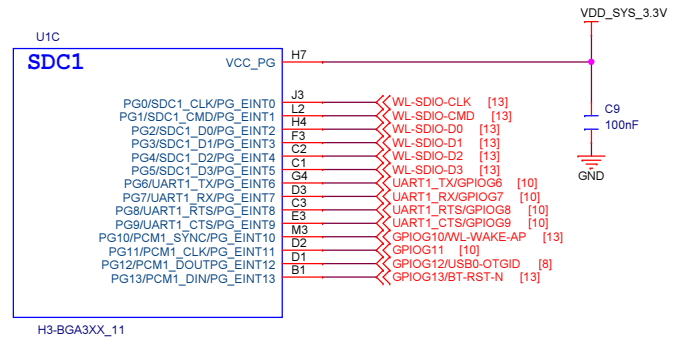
U1C

SDC1

VCC_PG

H7

VDD_SYS_3.3V

PG0/SDC1_CLK/PG_EINT0
PG1/SDC1_CMD/PG_EINT1
PG2/SDC1_D0/PG_EINT2
PG3/SDC1_D1/PG_EINT3
PG4/SDC1_D2/PG_EINT4
PG5/SDC1_D3/PG_EINT5
PG6/UART1_TX/PG_EINT6
PG7/UART1_RX/PG_EINT7
PG8/UART1_RTS/PG_EINT8
PG9/UART1_CTS/PG_EINT9
PG10/PCM1_SYNC/PG_EINT10
PG11/PCM1_CLK/PG_EINT11
PG12/PCM1_DOUTPG_EINT12
PG13/PCM1_DIN/PG_EINT13

J3
L2
H4
F3
C2
C1
G4
D3
C3
E3
M3
D2
D1
B1

WL-SDIO-CLK [13]
WL-SDIO-CMD [13]
WL-SDIO-D0 [13]
WL-SDIO-D1 [13]
WL-SDIO-D2 [13]
WL-SDIO-D3 [13]
UART1_TX/GPIOG6 [10]
UART1_RX/GPIOG7 [10]
UART1_RTS/GPIOG8 [10]
UART1_CTS/GPIOG9 [10]
GPIOG10/WL-WAKE-AP [13]
GPIOG11 [10]
GPIOG12/USB0-OTGID [8]
GPIOG13/BT-RST-N [13]

C9
100nF

GND

H3-BGA3XX_11